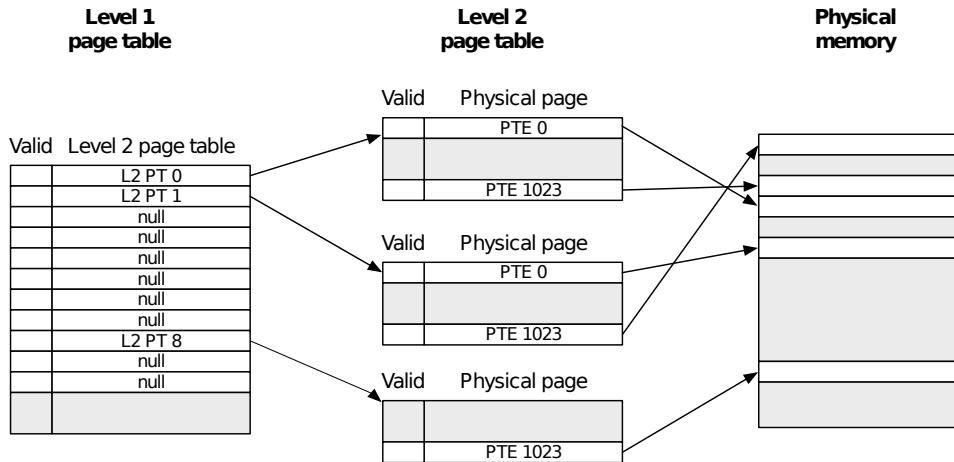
Level 1 page table

Level 2 page table

Physical memory

Valid Level 2 page table

| Valid | Level 2 page table |
|---|---|
| | L2 PT 0 |
| | L2 PT 1 |
| | null |
| | null |
| | null |
| | null |
| | null |
| | null |
| | L2 PT 8 |
| | null |
| | null |

Valid Physical page

| Valid | Physical page |
|---|---|
| | PTE 0 |
| | PTE 1023 |

Valid Physical page

| Valid | Physical page |
|---|---|
| | PTE 0 |
| | PTE 1023 |

Valid Physical page

| Valid | Physical page |
|---|---|
| | PTE 1023 |